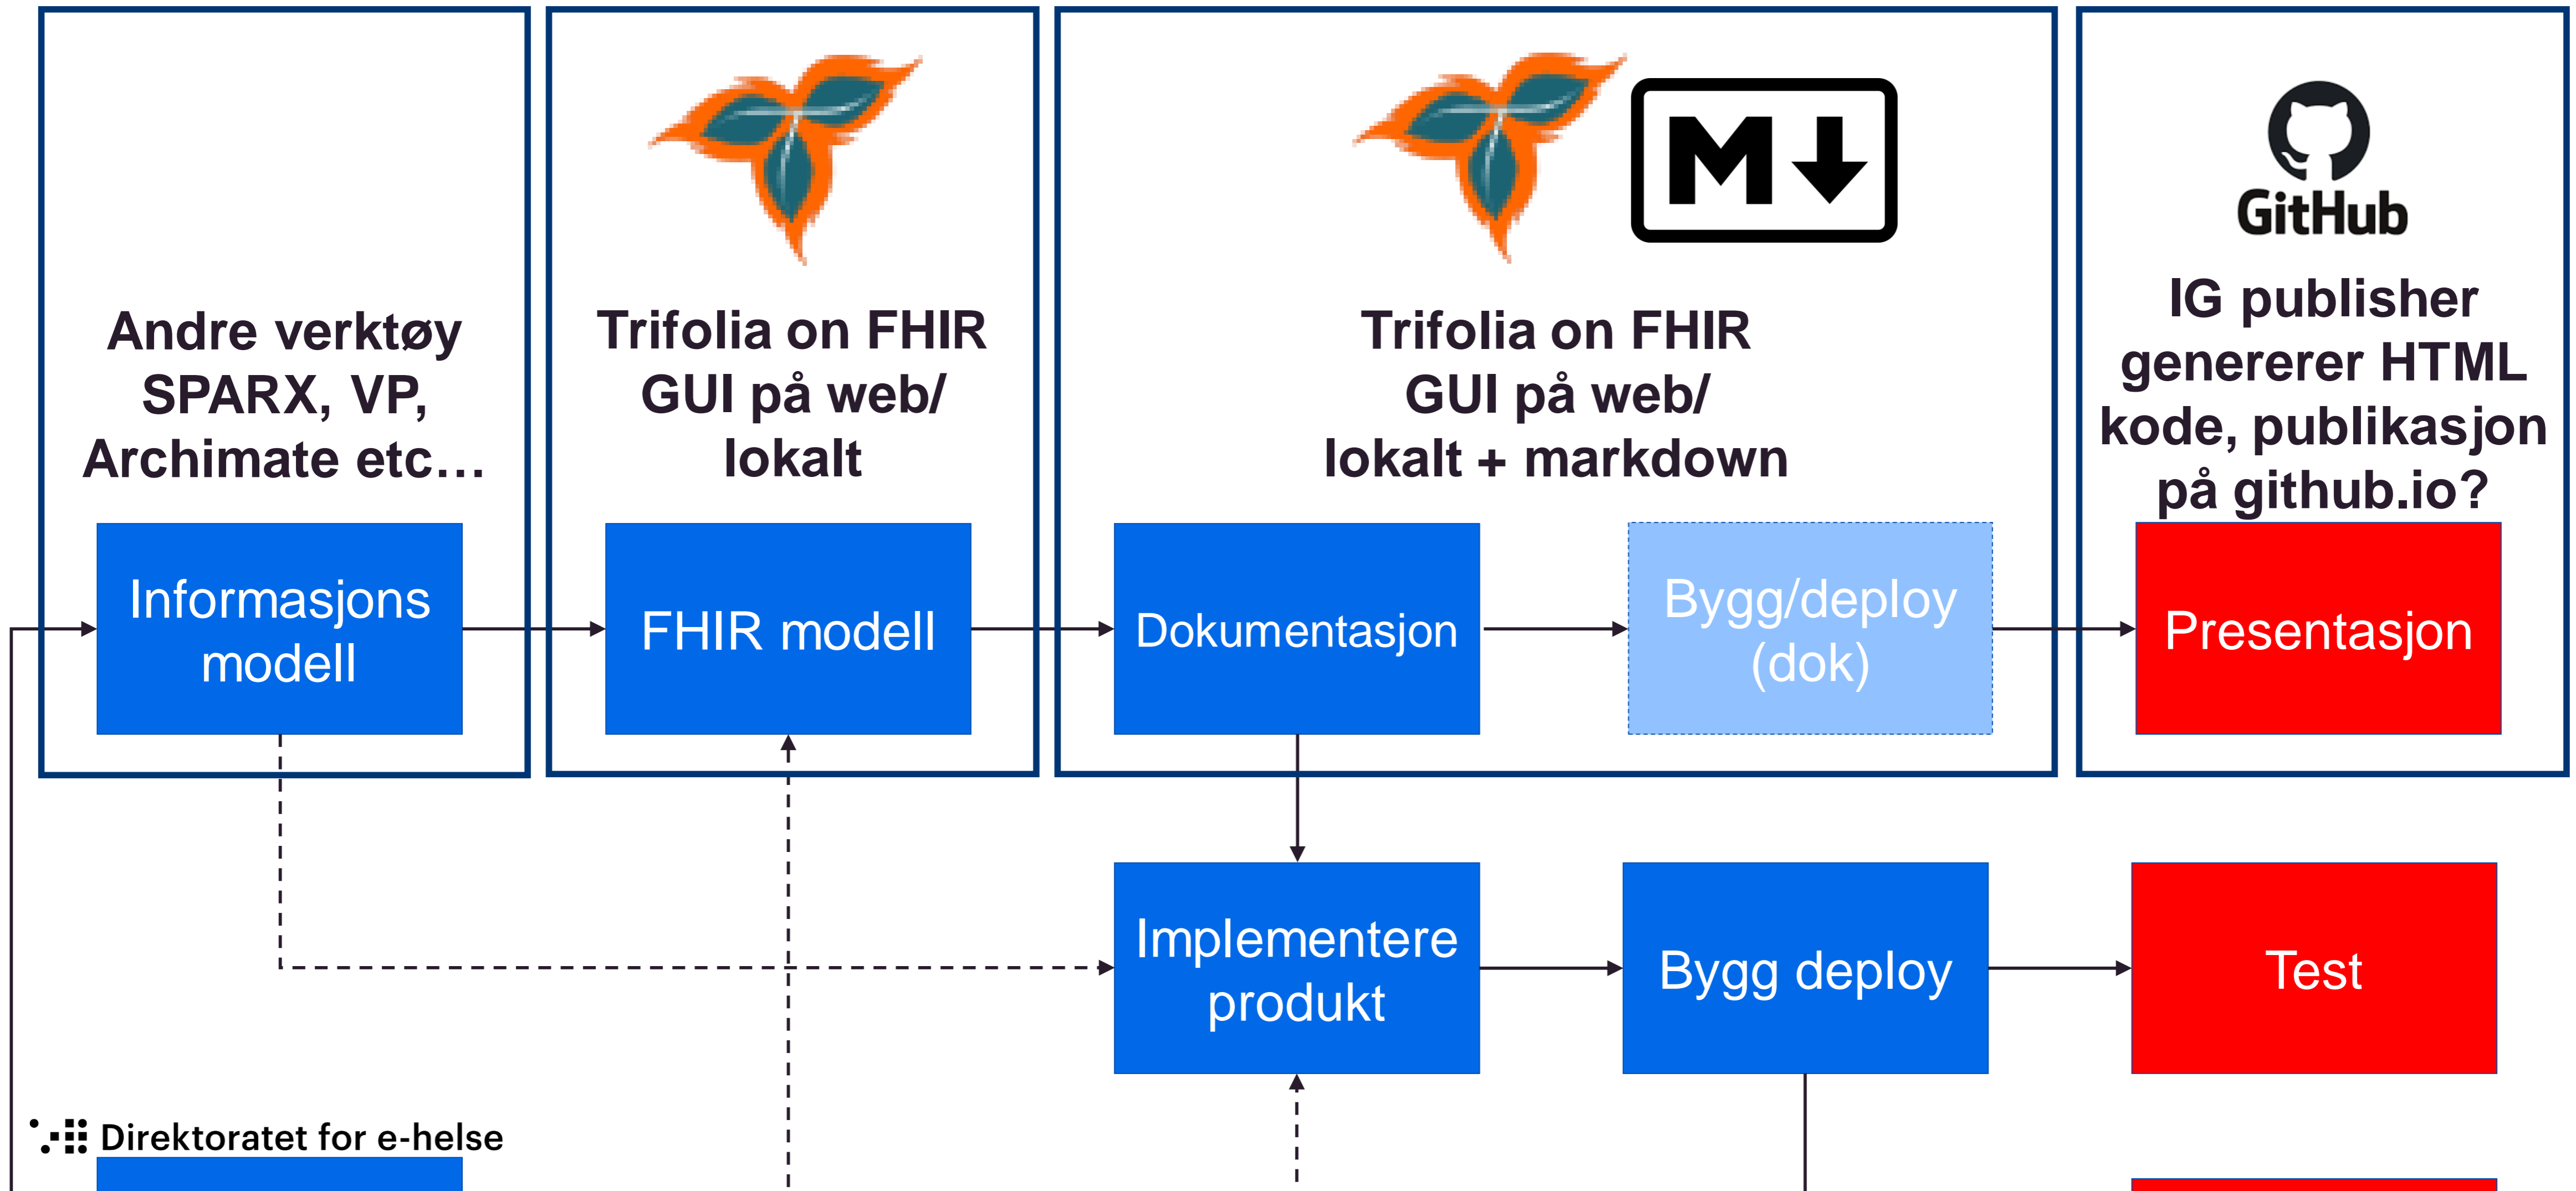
Andre verktøy SPARX, VP, Archimate etc…

Trifolia on FHIR GUI på web/ lokalt

Trifolia on FHIR GUI på web/ lokalt + markdown

GitHub

IG publisher genererer HTML kode, publikasjon på github.io?

Informasjons modell

FHIR modell

Dokumentasjon

Bygg/deploy (dok)

Presentasjon

Implementere produkt

Bygg deploy

Test

Direktoratet for e-helse